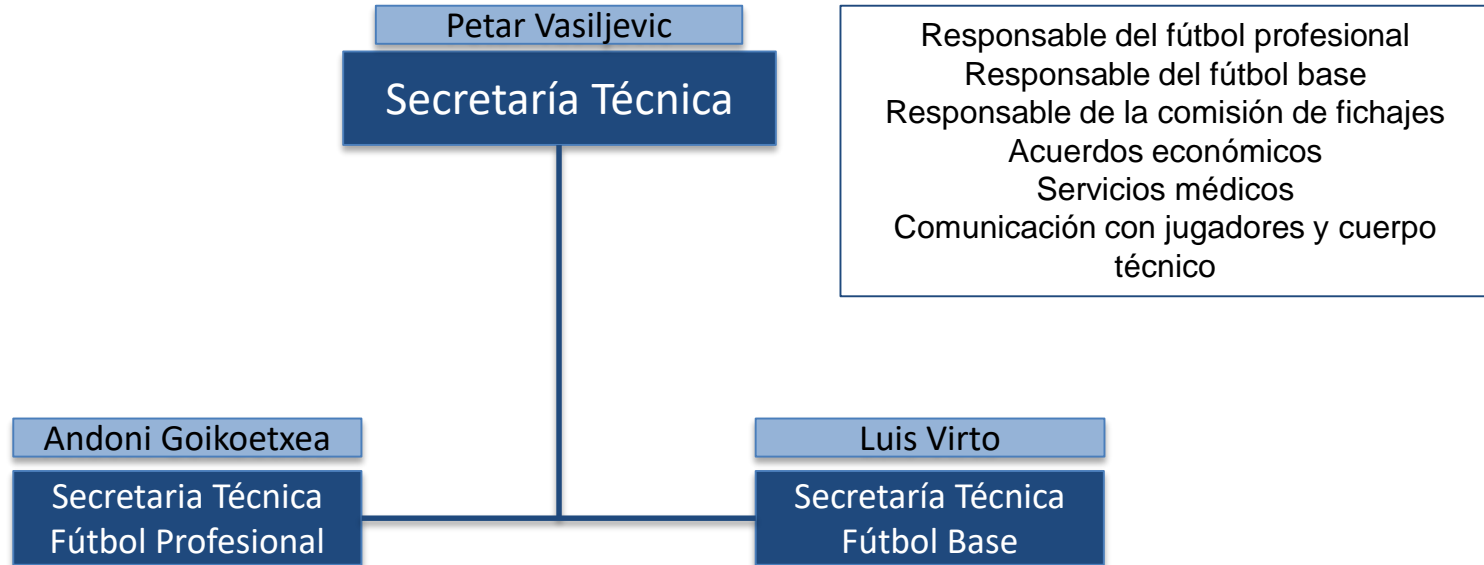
Petar Vasiljevic

Secretaría Técnica

Responsable del fútbol profesional
Responsable del fútbol base
Responsable de la comisión de fichajes
Acuerdos económicos
Servicios médicos
Comunicación con jugadores y cuerpo técnico

Andoni Goikoetxea

Secretaria Técnica Fútbol Profesional

Luis Virto

Secretaría Técnica Fútbol Base